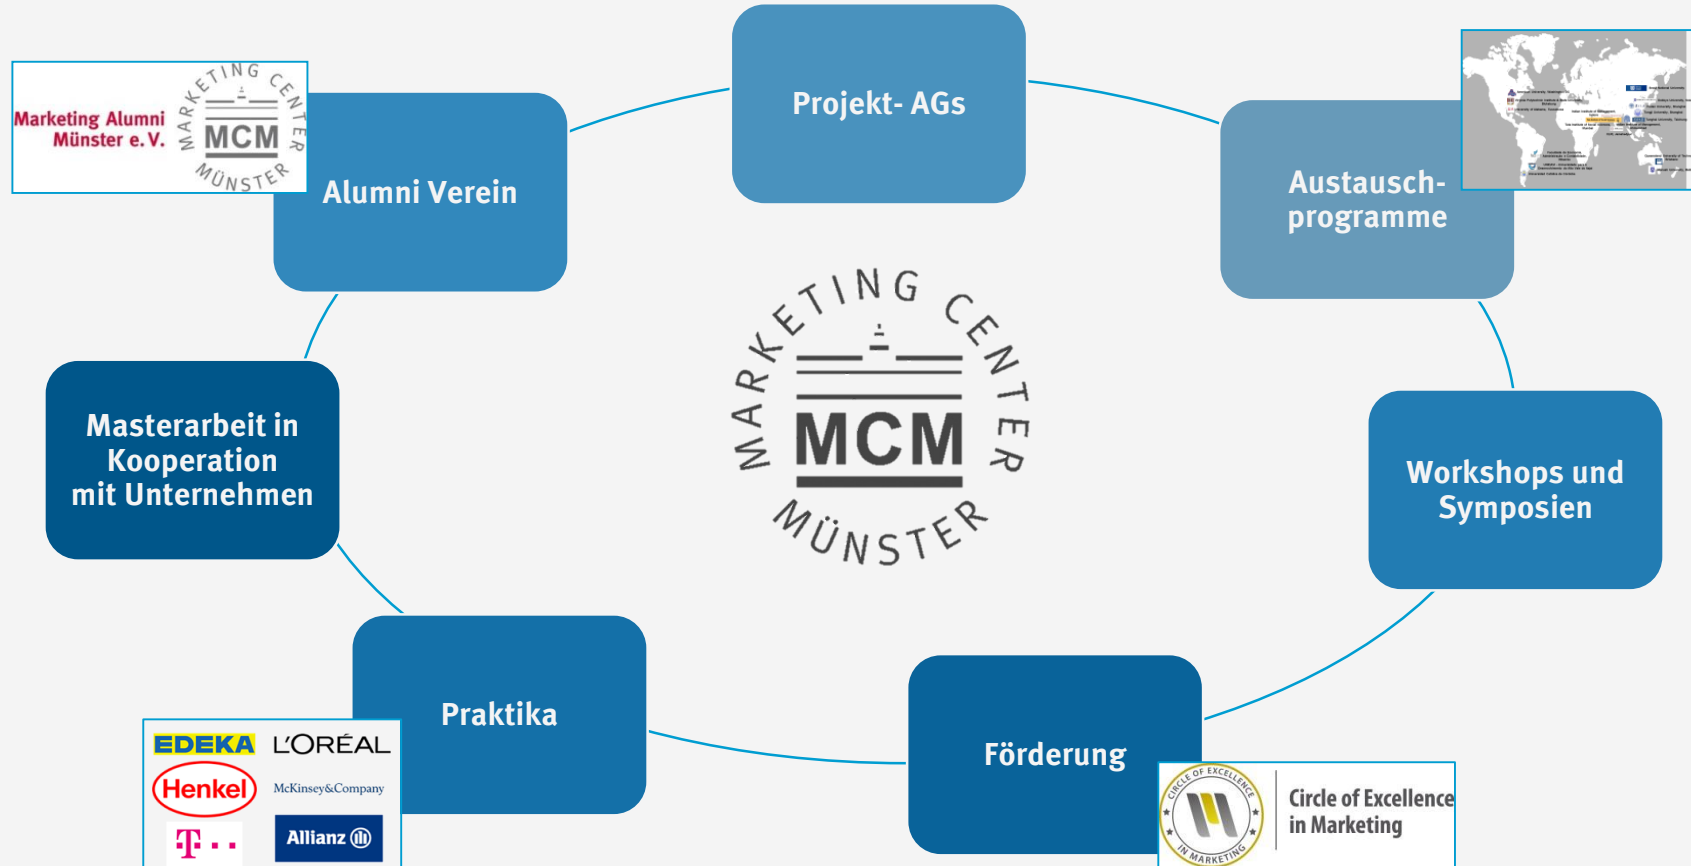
Projekt- AGs

Marketing Alumni Münster e.V.

MARKETING CENTER MCM MÜNSTER

Alumni Verein

Austausch-programme

MARKETING CENTER MCM MÜNSTER

Masterarbeit in Kooperation mit Unternehmen

Workshops und Symposien

Praktika

Förderung

EDEKA
L'ORÉAL
Henkel
McKinsey&Company
T · ·
Allianz

CIRCLE OF EXCELLENCE IN MARKETING
Circle of Excellence in Marketing